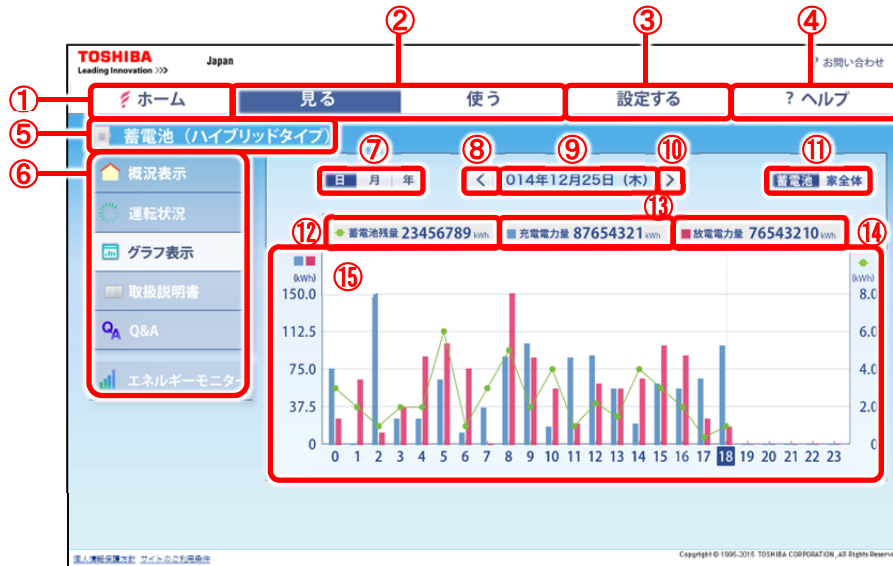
②

③

④

TOSHIBA
Leading Innovation >>>

Japan

? お問い合わせ

①

ホーム

見る

使う

設定する

? ヘルプ

⑤

蓄電池（ハイブリッドタイプ）

⑥

概況表示

運転状況

グラフ表示

取扱説明書

Q&A

エネルギーモニター

⑦

日 月 年

⑧

<

⑨

014年12月25日（木）

⑩

>

⑪

蓄電池 家全体

⑬

⑫

蓄電池残量 23456789 kWh

充電電力量 87654321 kWh

放電電力量 76543210 kWh

⑭

⑮

(kWh)

150.0

112.5

75.0

37.5

0

(kWh)

8.0

6.0

4.0

2.0

0

0 1 2 3 4 5 6 7 8 9 10 11 12 13 14 15 16 17 18 19 20 21 22 23

個人情報保護方針 サイトのご利用条件

Copyright © 1995-2015 TOSHIBA CORPORATION, All Rights Reserv